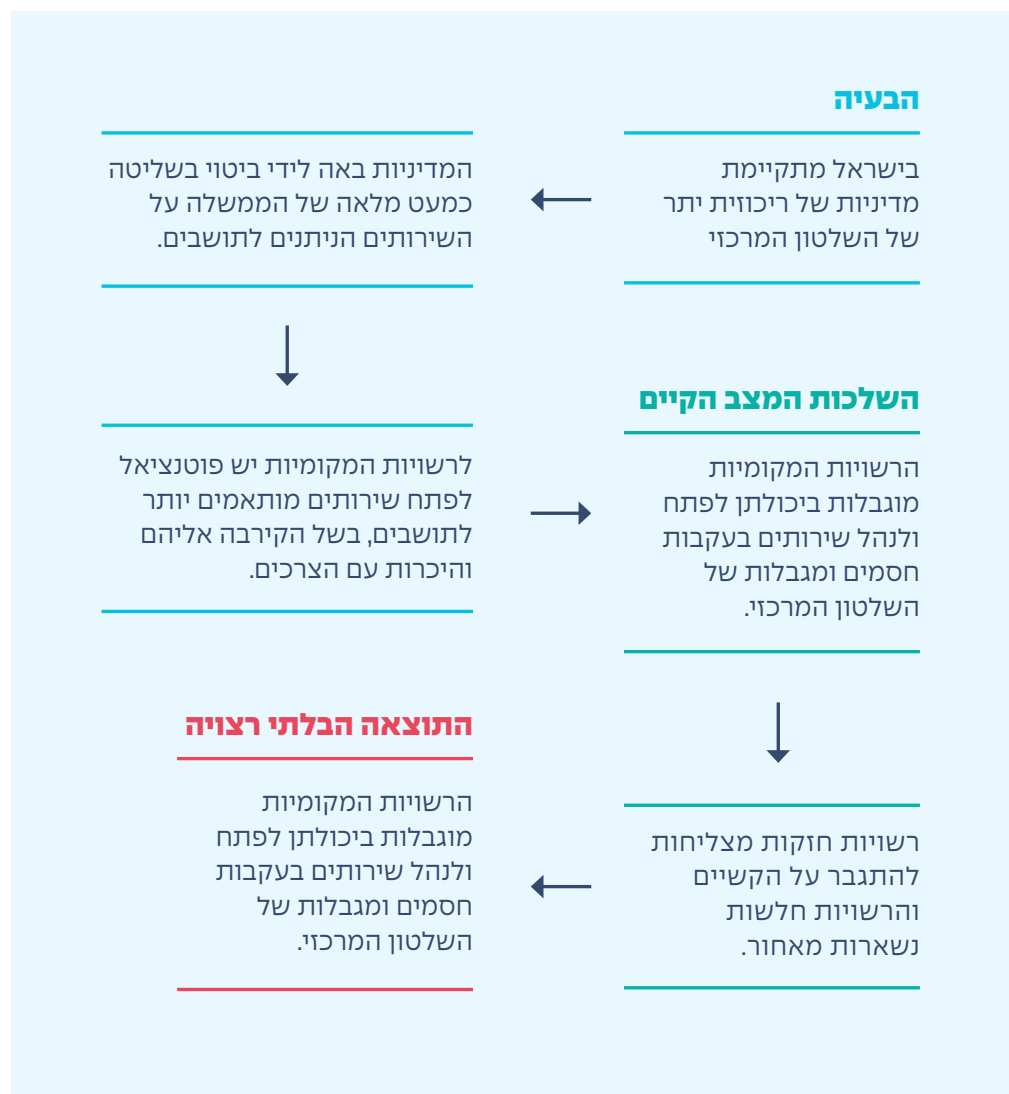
הבעיה

בישראל מתקיימת מדיניות של ריכוזיות יתר של השלטון המרכזי

המדיניות באה לידי ביטוי בשליטה כמעט מלאה של הממשלה על השירותים הניתנים לתושבים.

השלכות המצב הקיים

הרשויות המקומיות מוגבלות ביכולתן לפתח ולנהל שירותים בעקבות חסמים ומגבלות של השלטון המרכזי.

לרשויות המקומיות יש פוטנציאל לפתח שירותים מותאמים יותר לתושבים, בשל הקירבה אליהם והיכרות עם הצרכים.

רשויות חזקות מצליחות להתגבר על הקשיים והרשויות חלשות נשארות מאחור.

התוצאה הבלתי רצויה

הרשויות המקומיות מוגבלות ביכולתן לפתח ולנהל שירותים בעקבות חסמים ומגבלות של השלטון המרכזי.